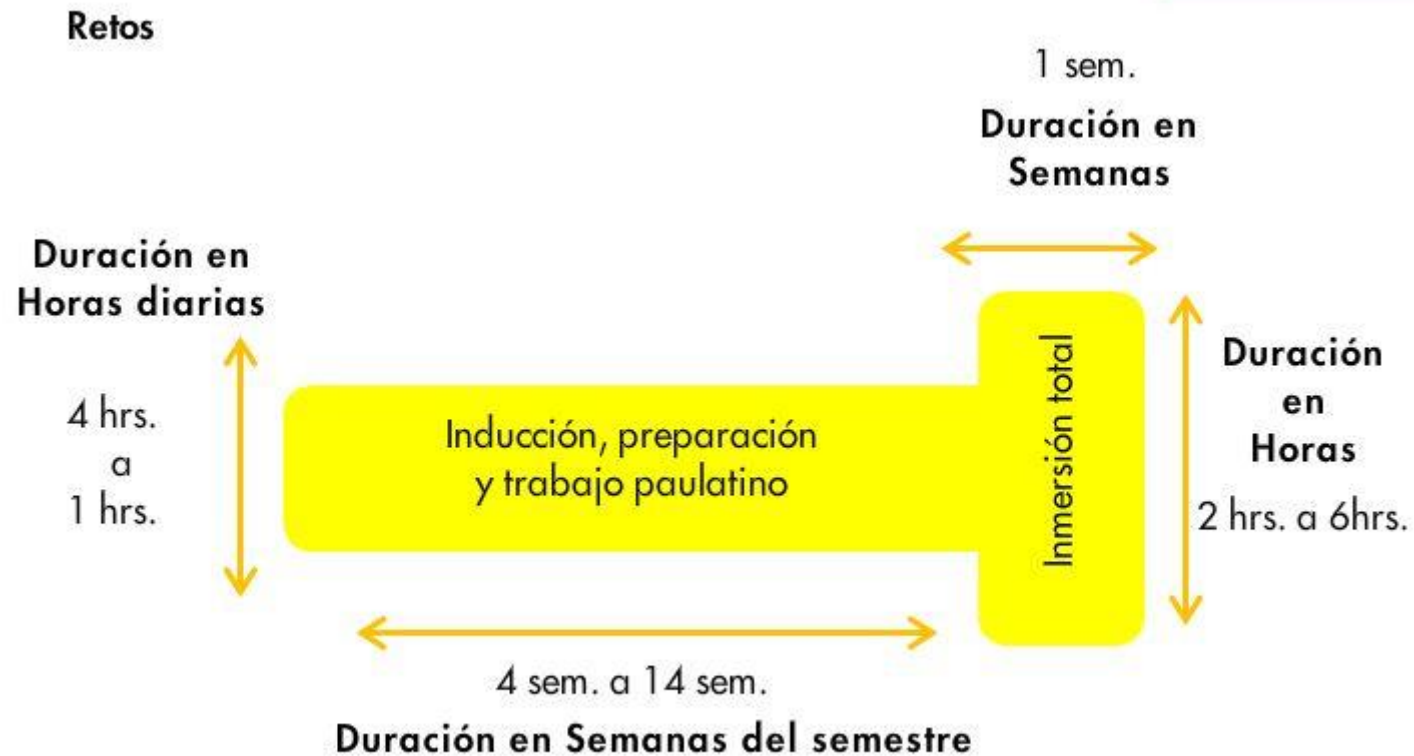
Retos

1 sem.

Duración en Semanas

Duración en Horas diarias

4 hrs. a 1 hrs.

Inducción, preparación y trabajo paulatino

Inmersión total

Duración en Horas

2 hrs. a 6hrs.

4 sem. a 14 sem.

Duración en Semanas del semestre